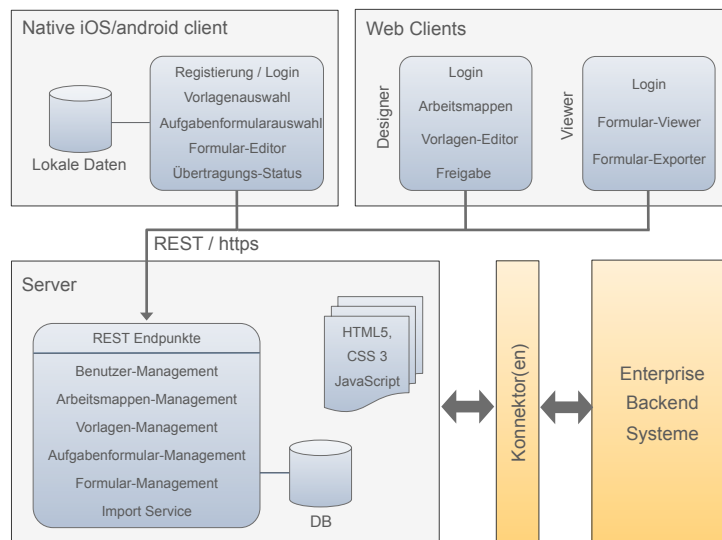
Native iOS/android client

Lokale Daten

Registierung / Login
Vorlagenauswahl
Aufgabenformularauswahl
Formular-Editor
Übertragungs-Status

Web Clients

Designer

Login
Arbeitsmappen
Vorlagen-Editor
Freigabe

Viewer

Login
Formular-Viewer
Formular-Exporter

REST / https

Server

REST Endpunkte
Benutzer-Management
Arbeitsmappen-Management
Vorlagen-Management
Aufgabenformular-Management
Formular-Management
Import Service

HTML5,
CSS 3
JavaScript

DB

Konnektor(en)

Enterprise
Backend
Systeme